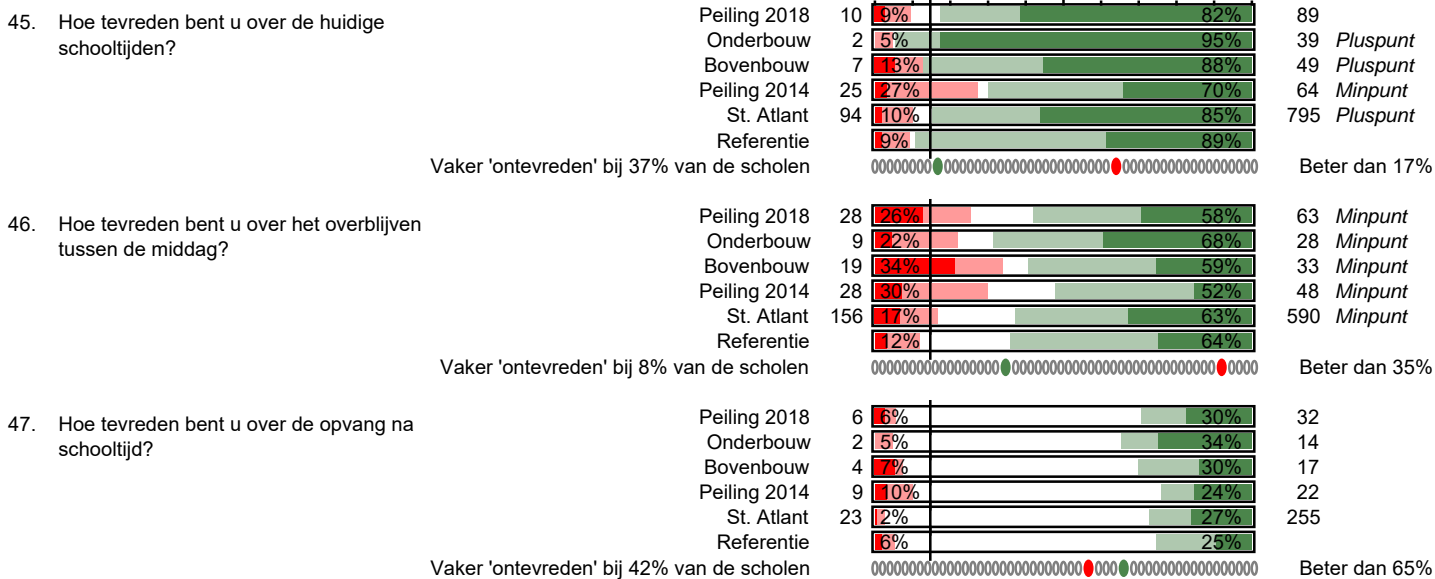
45. Hoe tevreden bent u over de huidige schooltijden?

| | | | | |
|---|---|---|---|---|
| Peiling 2018 | 10 | 9% 82% | 89 | |
| Onderbouw | 2 | 5% 95% | 39 | *Pluspunt* |
| Bovenbouw | 7 | 13% 88% | 49 | *Pluspunt* |
| Peiling 2014 | 25 | 27% 70% | 64 | *Minpunt* |
| St. Atlant | 94 | 10% 85% | 795 | *Pluspunt* |
| Referentie | | 9% 89% | | |

Vaker 'ontevreden' bij 37% van de scholen — Beter dan 17%

46. Hoe tevreden bent u over het overblijven tussen de middag?

| | | | | |
|---|---|---|---|---|
| Peiling 2018 | 28 | 26% 58% | 63 | *Minpunt* |
| Onderbouw | 9 | 22% 68% | 28 | *Minpunt* |
| Bovenbouw | 19 | 34% 59% | 33 | *Minpunt* |
| Peiling 2014 | 28 | 30% 52% | 48 | *Minpunt* |
| St. Atlant | 156 | 17% 63% | 590 | *Minpunt* |
| Referentie | | 12% 64% | | |

Vaker 'ontevreden' bij 8% van de scholen — Beter dan 35%

47. Hoe tevreden bent u over de opvang na schooltijd?

| | | | |
|---|---|---|---|
| Peiling 2018 | 6 | 6% 30% | 32 |
| Onderbouw | 2 | 5% 34% | 14 |
| Bovenbouw | 4 | 7% 30% | 17 |
| Peiling 2014 | 9 | 10% 24% | 22 |
| St. Atlant | 23 | 2% 27% | 255 |
| Referentie | | 6% 25% | |

Vaker 'ontevreden' bij 42% van de scholen — Beter dan 65%